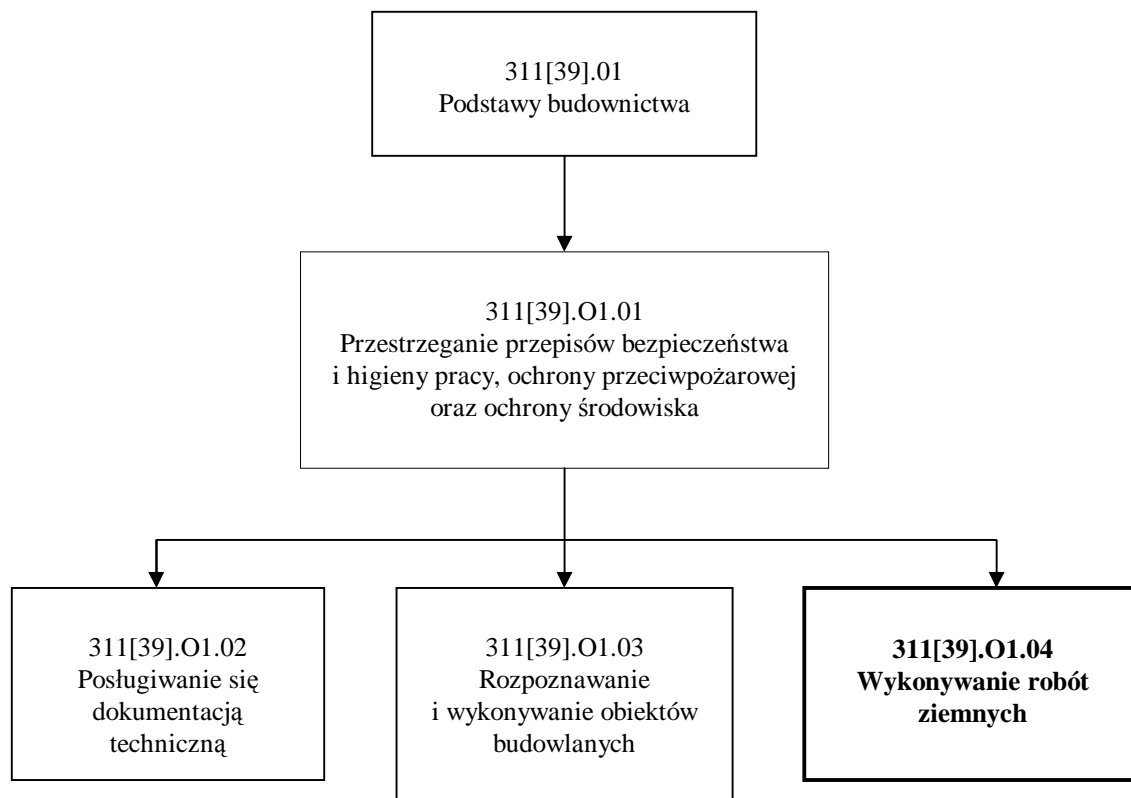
311[39].01
Podstawy budownictwa

311[39].O1.01
Przestrzeganie przepisów bezpieczeństwa i higieny pracy, ochrony przeciwpożarowej oraz ochrony środowiska

311[39].O1.02
Posługiwanie się dokumentacją techniczną

311[39].O1.03
Rozpoznawanie i wykonywanie obiektów budowlanych

**311[39].O1.04**
**Wykonywanie robót ziemnych**